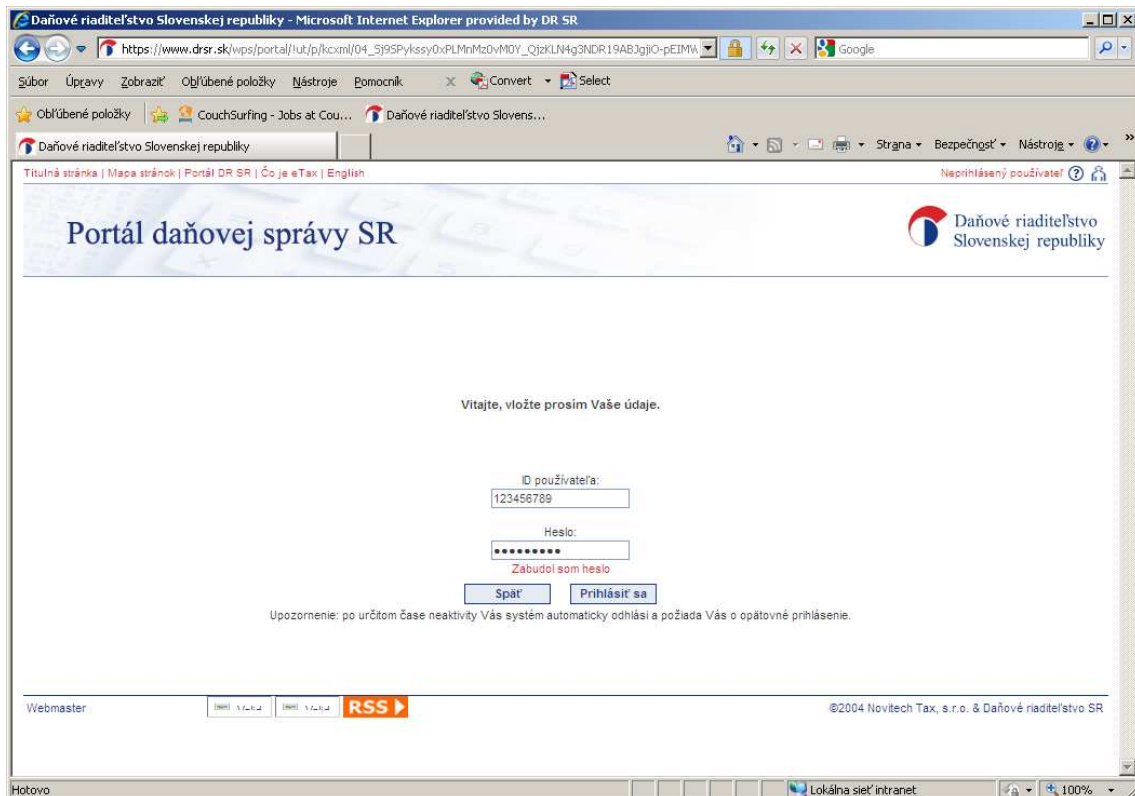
Daňové riaditeľstvo Slovenskej republiky - Microsoft Internet Explorer provided by DR SR

https://www.drsr.sk/wps/portal/!ut/p/kcxml/04_Sj9SPykssy0xPLMnMz0vM0Y_QjzKLN4g3NDR19ABJgjiO-pEIMW

Google

Súbor Úpravy Zobraziť Obľúbené položky Nástroje Pomocník

Convert Select

Obľúbené položky CouchSurfing - Jobs at Cou... Daňové riaditeľstvo Slovens...

Daňové riaditeľstvo Slovenskej republiky

Strana Bezpečnosť Nástroje

Titulná stránka | Mapa stránok | Portál DR SR | Čo je eTax | English

Neprihlásený používateľ

Portál daňovej správy SR

Daňové riaditeľstvo Slovenskej republiky

Vitajte, vložte prosím Vaše údaje.

ID používateľa:

123456789

Heslo:

•••••••••

Zabudol som heslo

Späť

Prihlásiť sa

Upozornenie: po určitom čase neaktivity Vás systém automaticky odhlási a požiada Vás o opätovné prihlásenie.

Webmaster

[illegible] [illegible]

RSS

©2004 Novitech Tax, s.r.o. & Daňové riaditeľstvo SR

Hotovo

Lokálna sieť intranet

100%